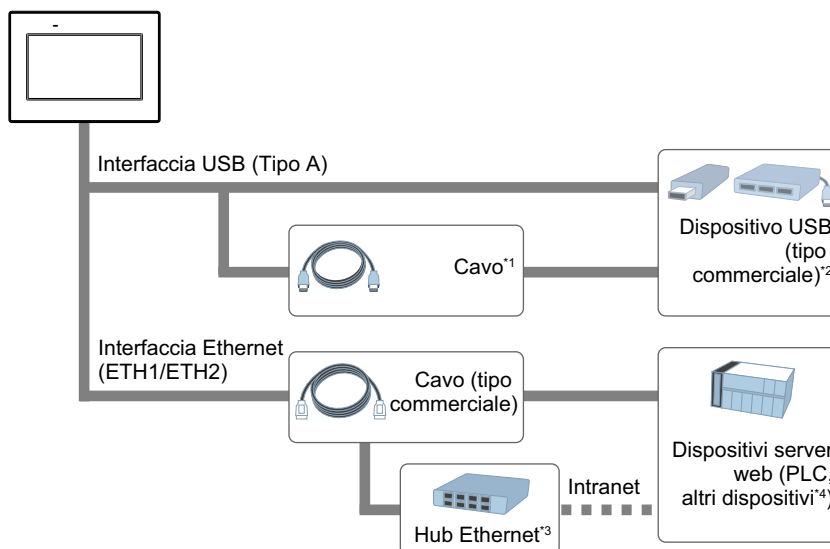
-

Interfaccia USB (Tipo A)

Cavo$^{*1}$

Dispositivo USB (tipo commerciale)$^{*2}$

Interfaccia Ethernet (ETH1/ETH2)

Cavo (tipo commerciale)

Dispositivi server web (PLC, altri dispositivi$^{*4}$)

Intranet

Hub Ethernet$^{*3}$